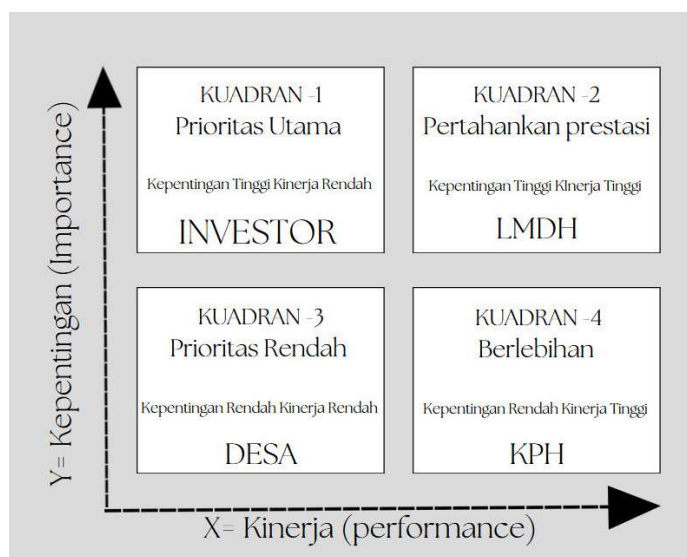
Y= Kepentingan (Importance)

KUADRAN -1
Prioritas Utama
Kepentingan Tinggi Kinerja Rendah
INVESTOR

KUADRAN -2
Pertahankan prestasi
Kepentingan Tinggi KInerja Tinggi
LMDH

KUADRAN -3
Prioritas Rendah
Kepentingan Rendah Kinerja Rendah
DESA

KUADRAN -4
Berlebihan
Kepentingan Rendah Kinerja Tinggi
KPH

X= Kinerja (performance)